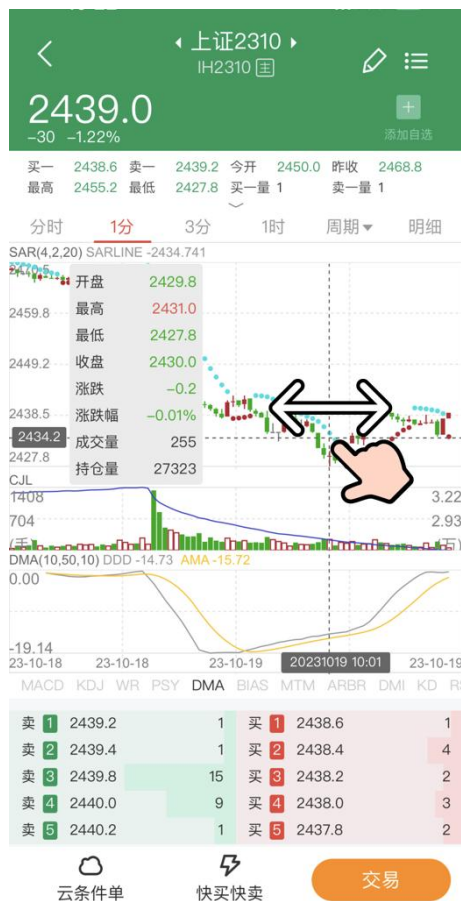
上证2310
IH2310 主

2439.0
−30 −1.22%

添加自选

买一 2438.6 卖一 2439.2 今开 2450.0 昨收 2468.8
最高 2455.2 最低 2427.8 买一量 1 卖一量 1

分时 1分 3分 1时 周期 明细

SAR(4,2,20) SARLINE -2434.741

2459.8
2449.2
2438.5
2434.2
2427.8

开盘 2429.8
最高 2431.0
最低 2427.8
收盘 2430.0
涨跌 -0.2
涨跌幅 -0.01%
成交量 255
持仓量 27323

CJL
1408
704
3.22
2.93

DMA(10,50,10) DDD -14.73 AMA -15.72
0.00
-19.14
23-10-18 23-10-18 23-10-19 20231019 10:01 23-10-19

MACD KDJ WR PSY DMA BIAS MTM ARBR DMI KD

| 卖 1 | 2439.2 | 1 | 买 1 | 2438.6 | 1 |
|---|---|---|---|---|---|
| 卖 2 | 2439.4 | 1 | 买 2 | 2438.4 | 4 |
| 卖 3 | 2439.8 | 15 | 买 3 | 2438.2 | 2 |
| 卖 4 | 2440.0 | 9 | 买 4 | 2438.0 | 3 |
| 卖 5 | 2440.2 | 1 | 买 5 | 2437.8 | 2 |

云条件单 快买快卖 交易